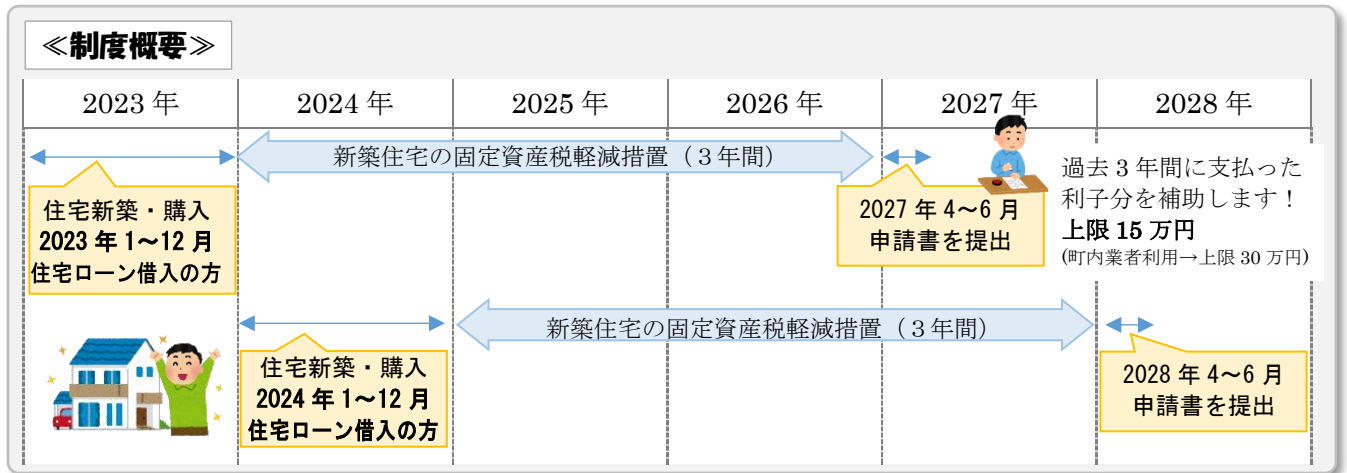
≪制度概要≫

| 2023 年 | 2024 年 | 2025 年 | 2026 年 | 2027 年 | 2028 年 |
|---|---|---|---|---|---|

新築住宅の固定資産税軽減措置（３年間）

住宅新築・購入
2023 年 1～12 月
住宅ローン借入の方

2027 年 4～6 月
申請書を提出

過去３年間に支払った利子分を補助します！
上限 15 万円
(町内業者利用→上限 30 万円)

新築住宅の固定資産税軽減措置（３年間）

住宅新築・購入
2024 年 1～12 月
住宅ローン借入の方

2028 年 4～6 月
申請書を提出